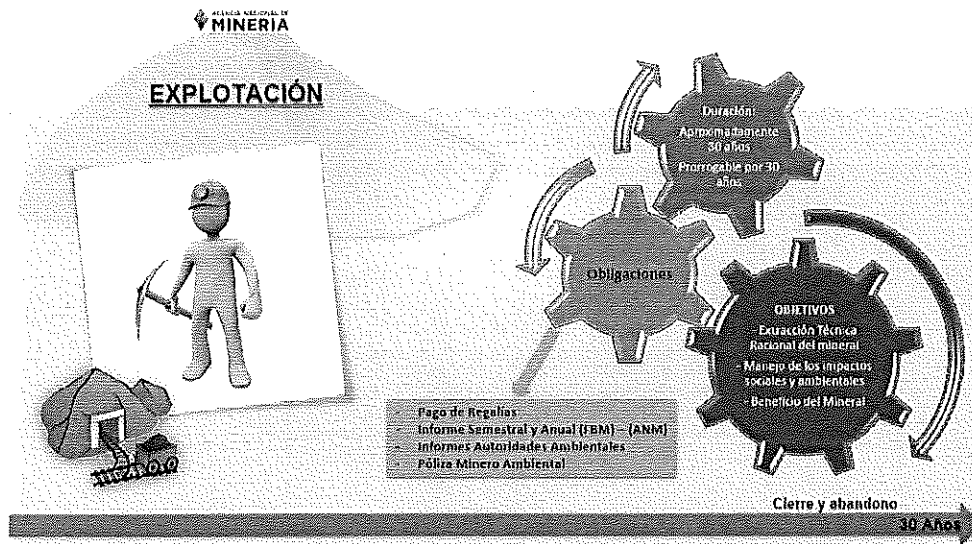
AGENCIA NACIONAL DE MINERIA

EXPLOTACIÓN

Duración:
Aproximadamente 30 años
Prorrogable por 30 años

Obligaciones

OBJETIVOS
- Extracción Técnica Racional del mineral
- Manejo de los impactos sociales y ambientales
- Beneficio del Mineral

- Pago de Regalías
- Informe Semestral y Anual (FBM) – (ANM)
- Informes Autoridades Ambientales
- Póliza Minero Ambiental

Cierre y abandono

30 Años